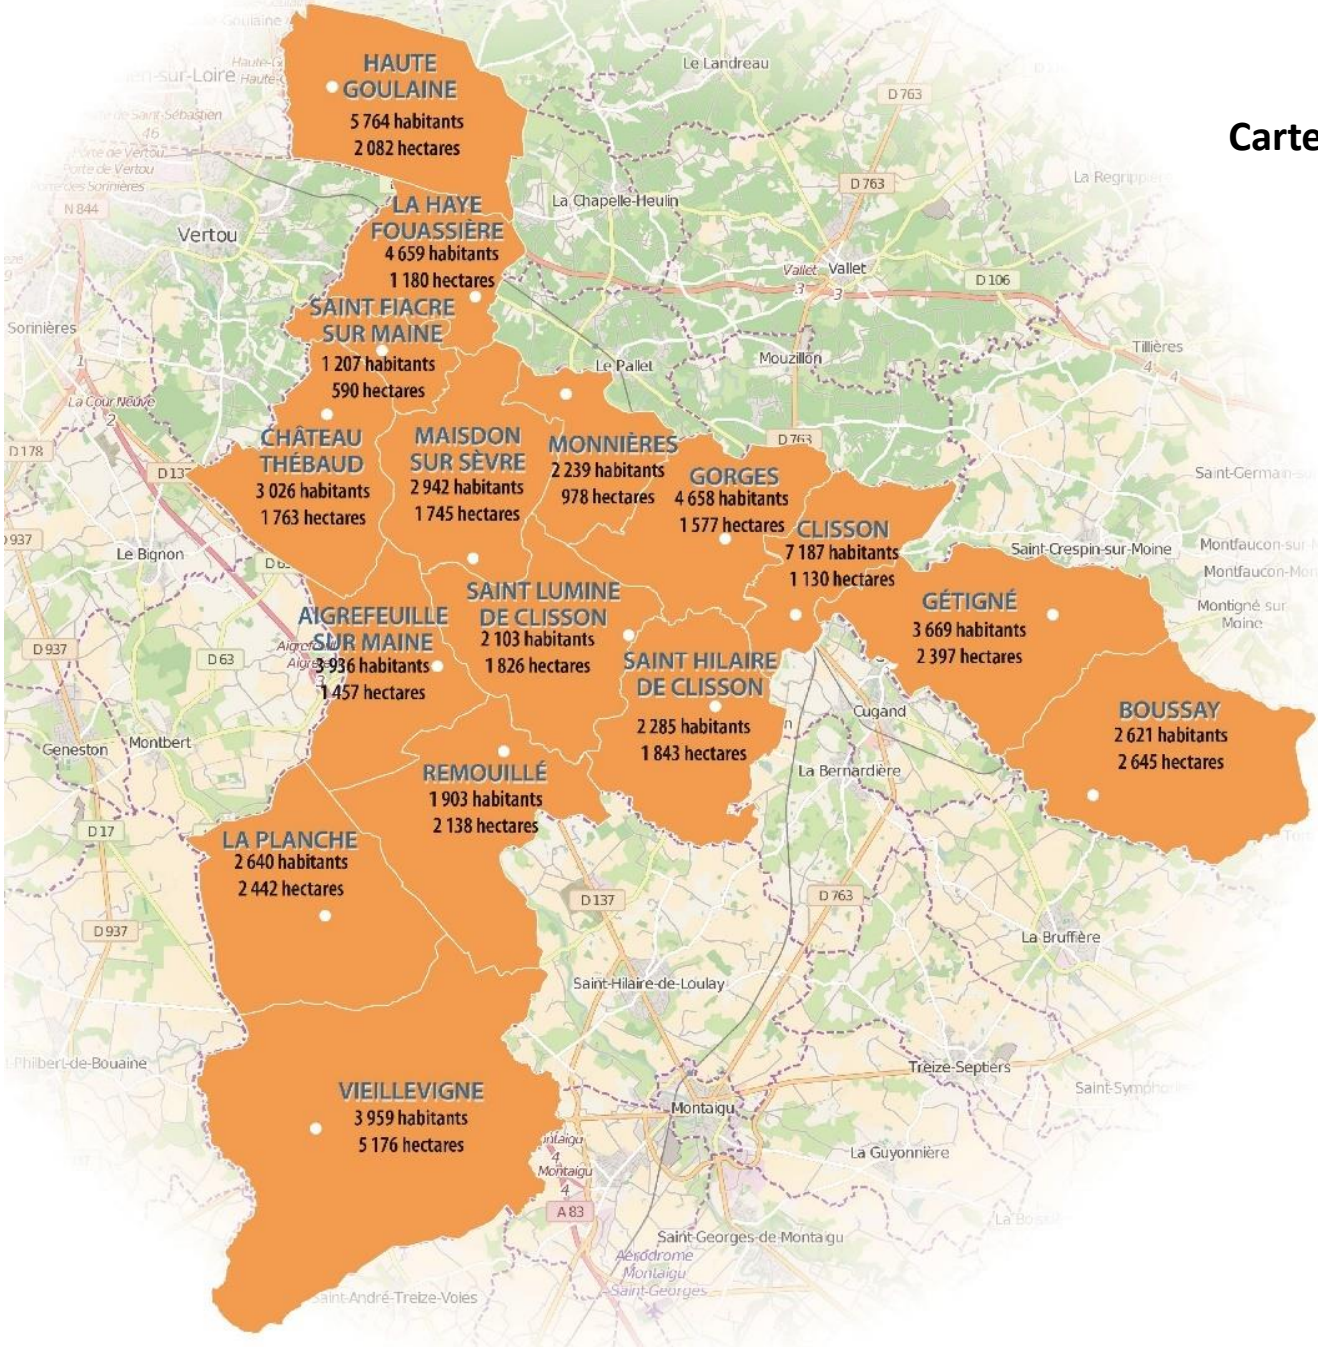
Carte

HAUTE GOULAINE
5 764 habitants
2 082 hectares

LA HAYE FOUASSIÈRE
4 659 habitants
1 180 hectares

SAINT FIACRE SUR MAINE
1 207 habitants
590 hectares

CHÂTEAU THÉBAUD
3 026 habitants
1 763 hectares

MAISDON SUR SÈVRE
2 942 habitants
1 745 hectares

MONNIÈRES
2 239 habitants
978 hectares

GORGES
4 658 habitants
1 577 hectares

CLISSON
7 187 habitants
1 130 hectares

GÉTIGNÉ
3 669 habitants
2 397 hectares

BOUSSAY
2 621 habitants
2 645 hectares

AIGREFEUILLE SUR MAINE
3 936 habitants
1 457 hectares

SAINT LUMINE DE CLISSON
2 103 habitants
1 826 hectares

SAINT HILAIRE DE CLISSON
2 285 habitants
1 843 hectares

REMOUILLÉ
1 903 habitants
2 138 hectares

LA PLANCHE
2 640 habitants
2 442 hectares

VIEILLEVIGNE
3 959 habitants
5 176 hectares

Le Landreau
D 763
La Chapelle-Heulin
D 763
La Regrippière
Vertou
Vallet
Vallet
D 106
Sorinières
Le Pallet
Mouzillon
Tillières
La Cour Neuve
D 178
D 137
D 763
Saint-Germain-sur
D 937
Le Bignon
Saint-Crespin-sur-Moine
Montfaucon-sur-
Montfaucon-Mon
Montigné sur Moine
D 937
D 63
Cugand
Geneston
Montbert
La Bernardière
D 17
D 137
D 763
D 937
La Bruffière
Saint-Hilaire-de-Loulay
Philbert-de-Bouaine
Treize-Septiers
Saint-Symphorien
Montaigu
La Guyonnière
Montaigu
A 83
Saint-Georges-de-Montaigu
Aérodrome Montaigu Saint-Georges
Saint-André-Treize-Voies
N 844